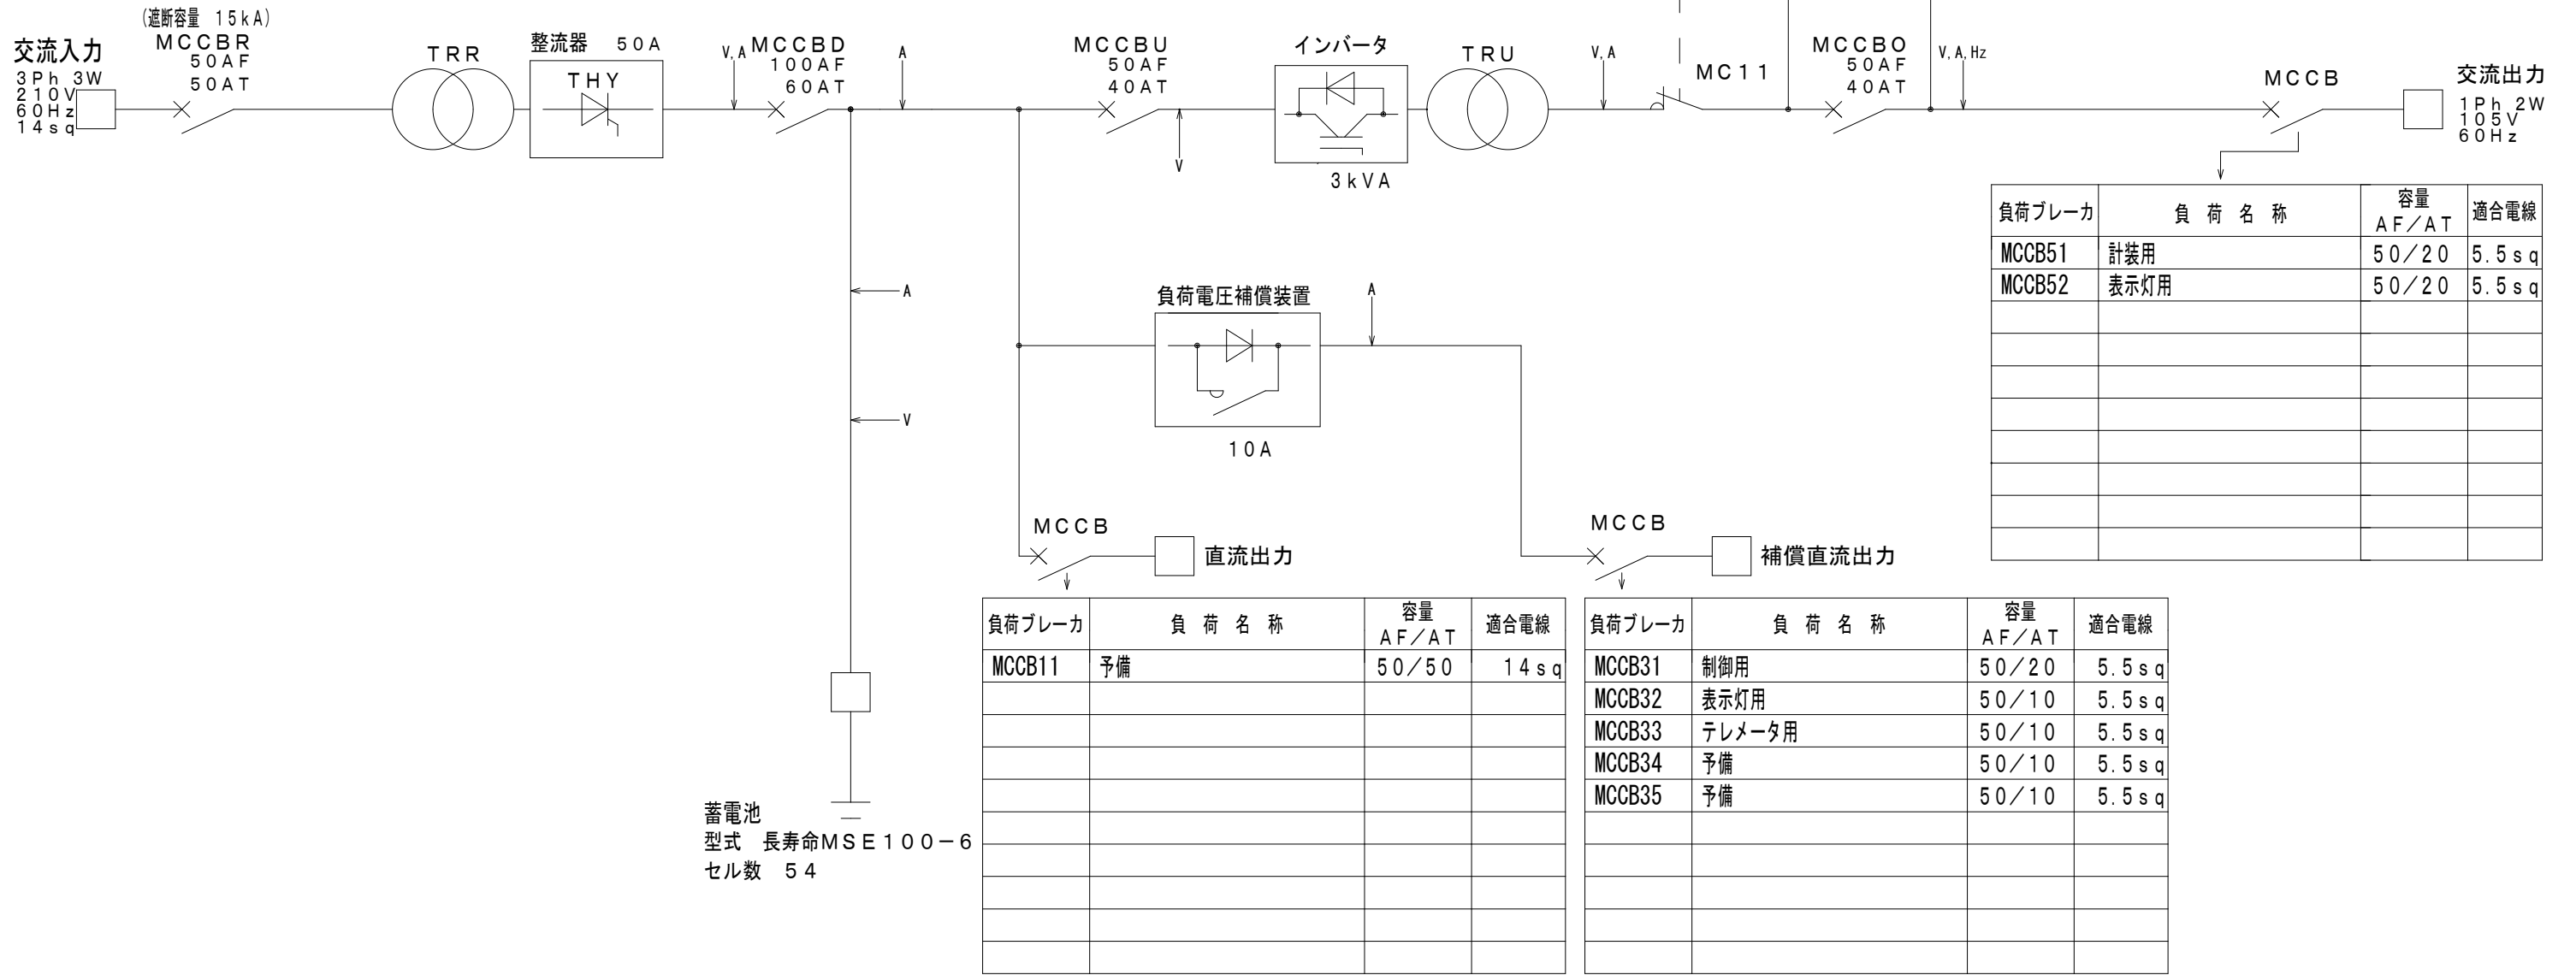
(遮断容量 15kA)
交流入力
3Ph 3W
210V
60Hz
14sq

MCCBR
50AF
50AT

TRR

整流器 50A
THY

V,A
MCCBD
100AF
60AT

A

MCCBU
50AF
40AT

V

インバータ
3kVA

TRU

V,A

MC11

MCCBO
50AF
40AT

V,A,Hz

MCCB

交流出力
1Ph 2W
105V
60Hz

| 負荷ブレーカ | 負 荷 名 称 | 容量 AF/AT | 適合電線 |
|---|---|---|---|
| MCCB51 | 計装用 | 50/20 | 5.5sq |
| MCCB52 | 表示灯用 | 50/20 | 5.5sq |
| | | | |
| | | | |
| | | | |
| | | | |
| | | | |
| | | | |
| | | | |
| | | | |

A

V

負荷電圧補償装置
10A

A

MCCB
直流出力

MCCB
補償直流出力

| 負荷ブレーカ | 負 荷 名 称 | 容量 AF/AT | 適合電線 |
|---|---|---|---|
| MCCB11 | 予備 | 50/50 | 14sq |
| | | | |
| | | | |
| | | | |
| | | | |
| | | | |
| | | | |
| | | | |
| | | | |
| | | | |

| 負荷ブレーカ | 負 荷 名 称 | 容量 AF/AT | 適合電線 |
|---|---|---|---|
| MCCB31 | 制御用 | 50/20 | 5.5sq |
| MCCB32 | 表示灯用 | 50/10 | 5.5sq |
| MCCB33 | テレメータ用 | 50/10 | 5.5sq |
| MCCB34 | 予備 | 50/10 | 5.5sq |
| MCCB35 | 予備 | 50/10 | 5.5sq |
| | | | |
| | | | |
| | | | |
| | | | |
| | | | |

蓄電池
型式 長寿命MSE100−6
セル数 54